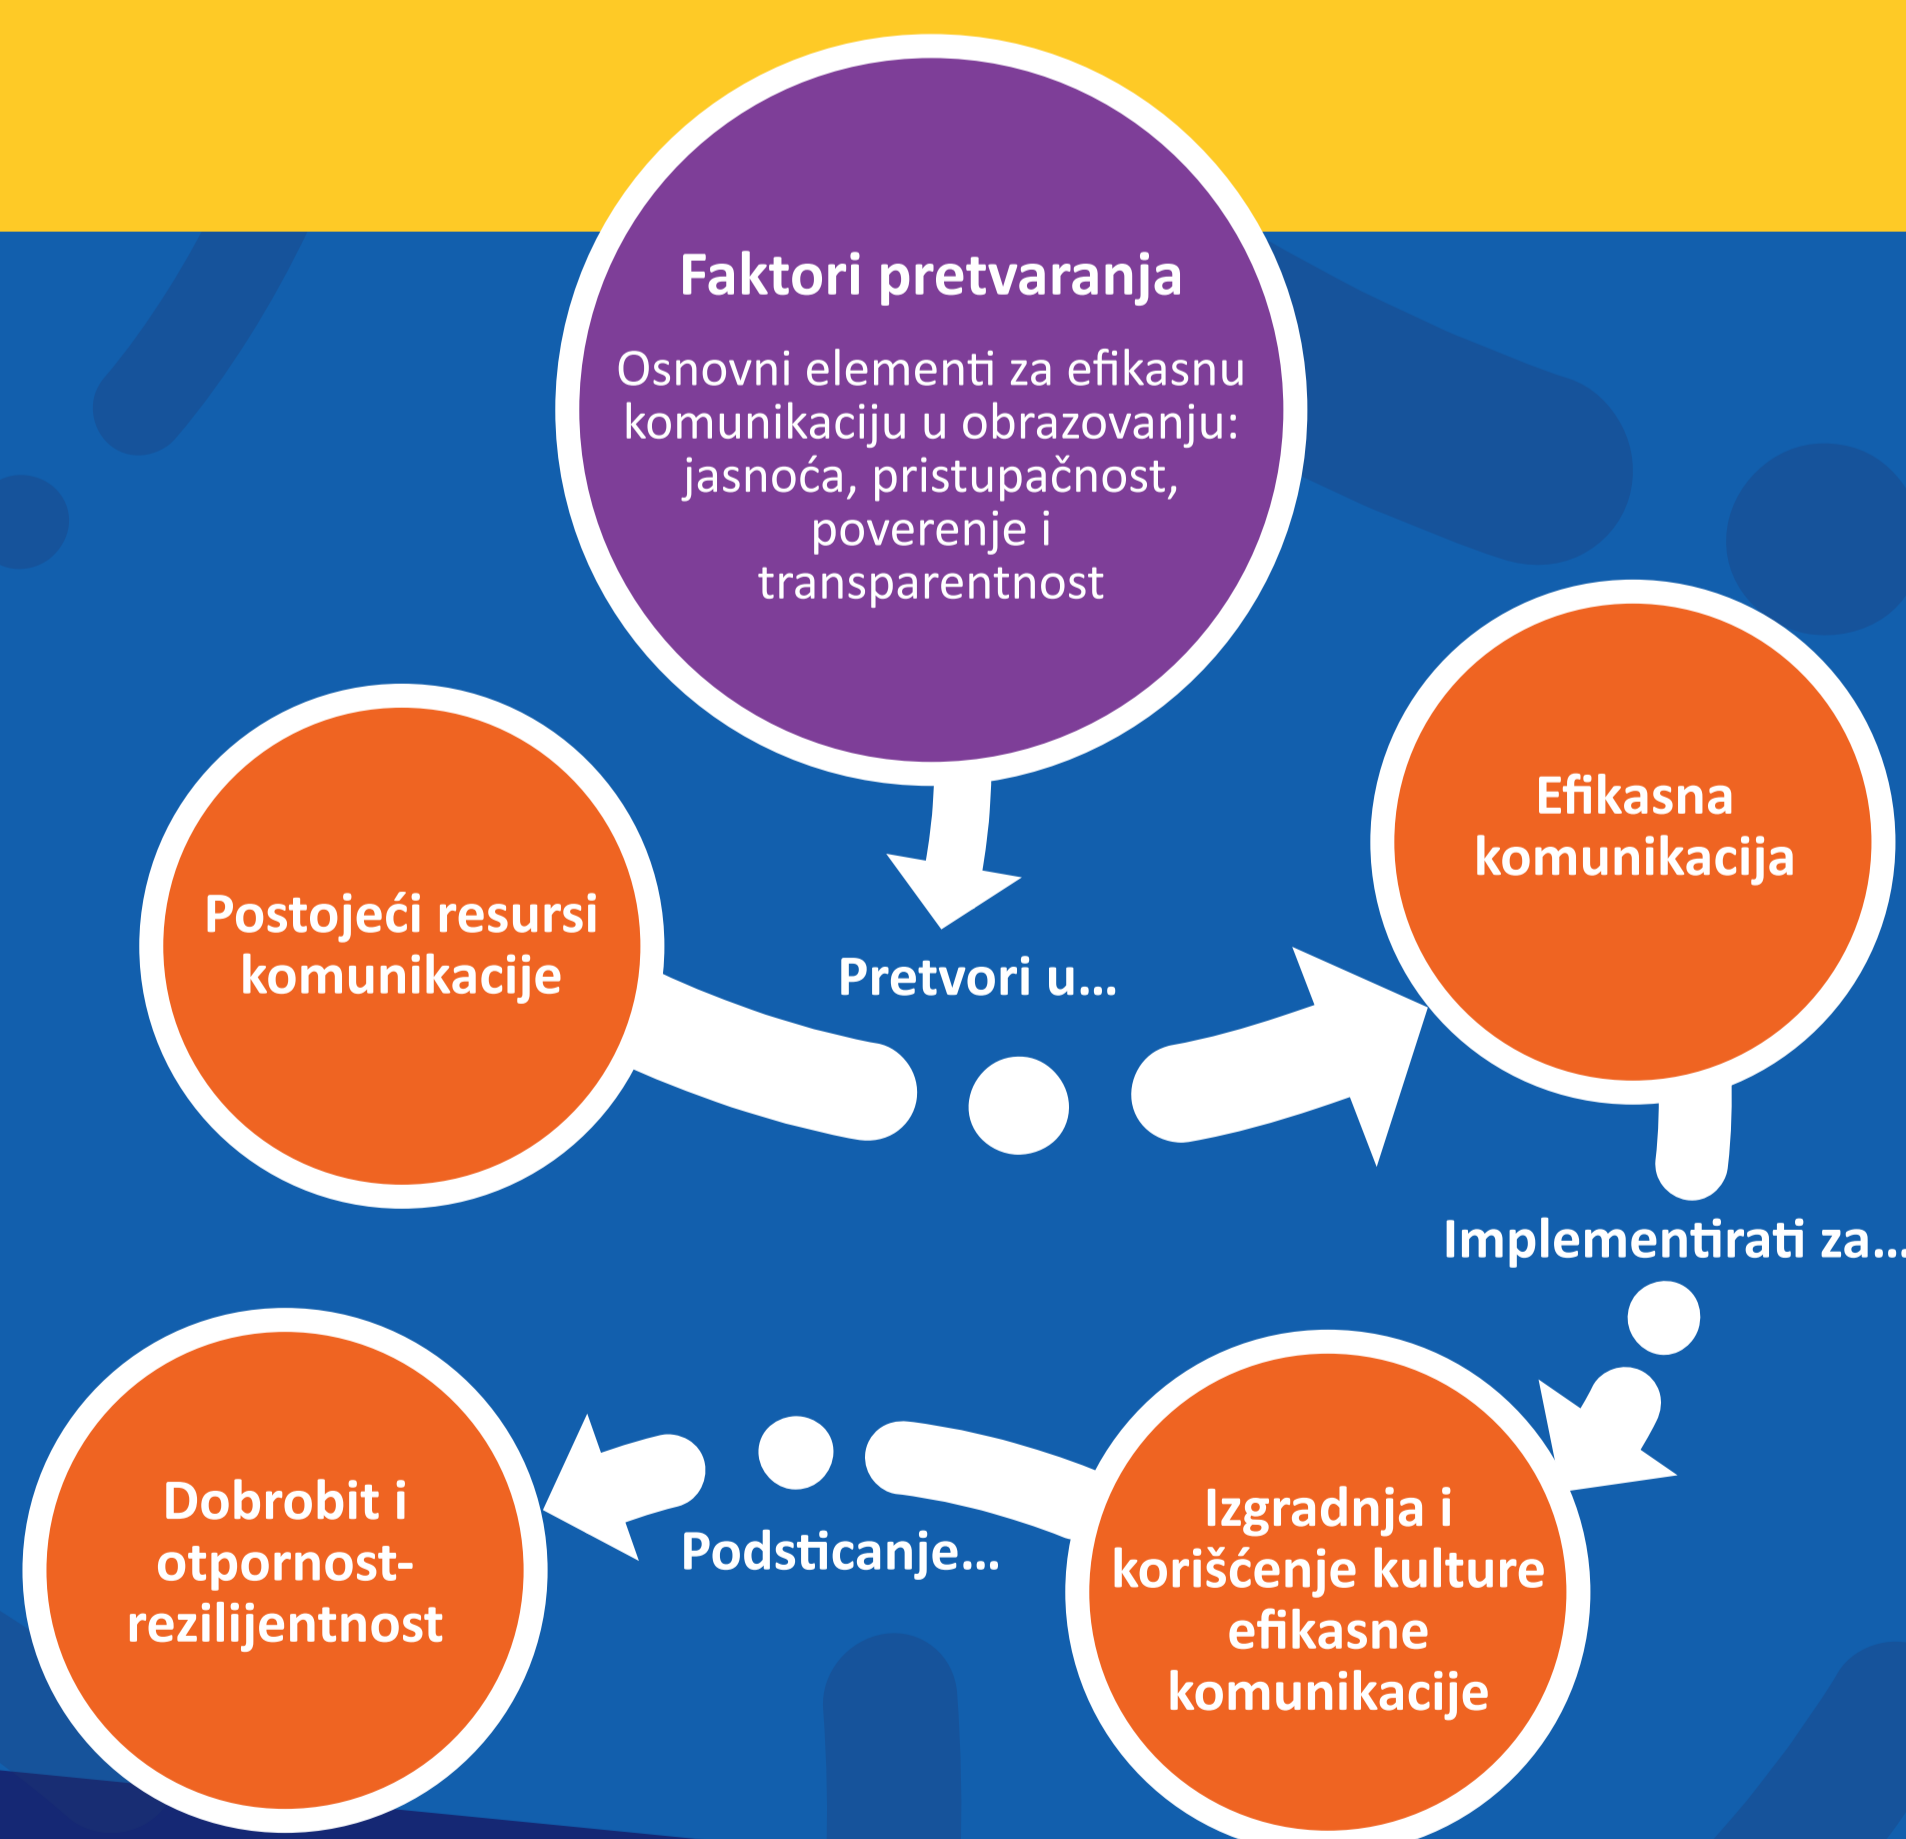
Faktori pretvaranja

Osnovni elementi za efikasnu komunikaciju u obrazovanju: jasnoća, pristupačnost, poverenje i transparentnost

Postojeći resursi komunikacije

Pretvori u...

Efikasna komunikacija

Implementirati za...

Izgradnja i korišćenje kulture efikasne komunikacije

Podsticanje...

Dobrobit i otpornost-rezilijentnost